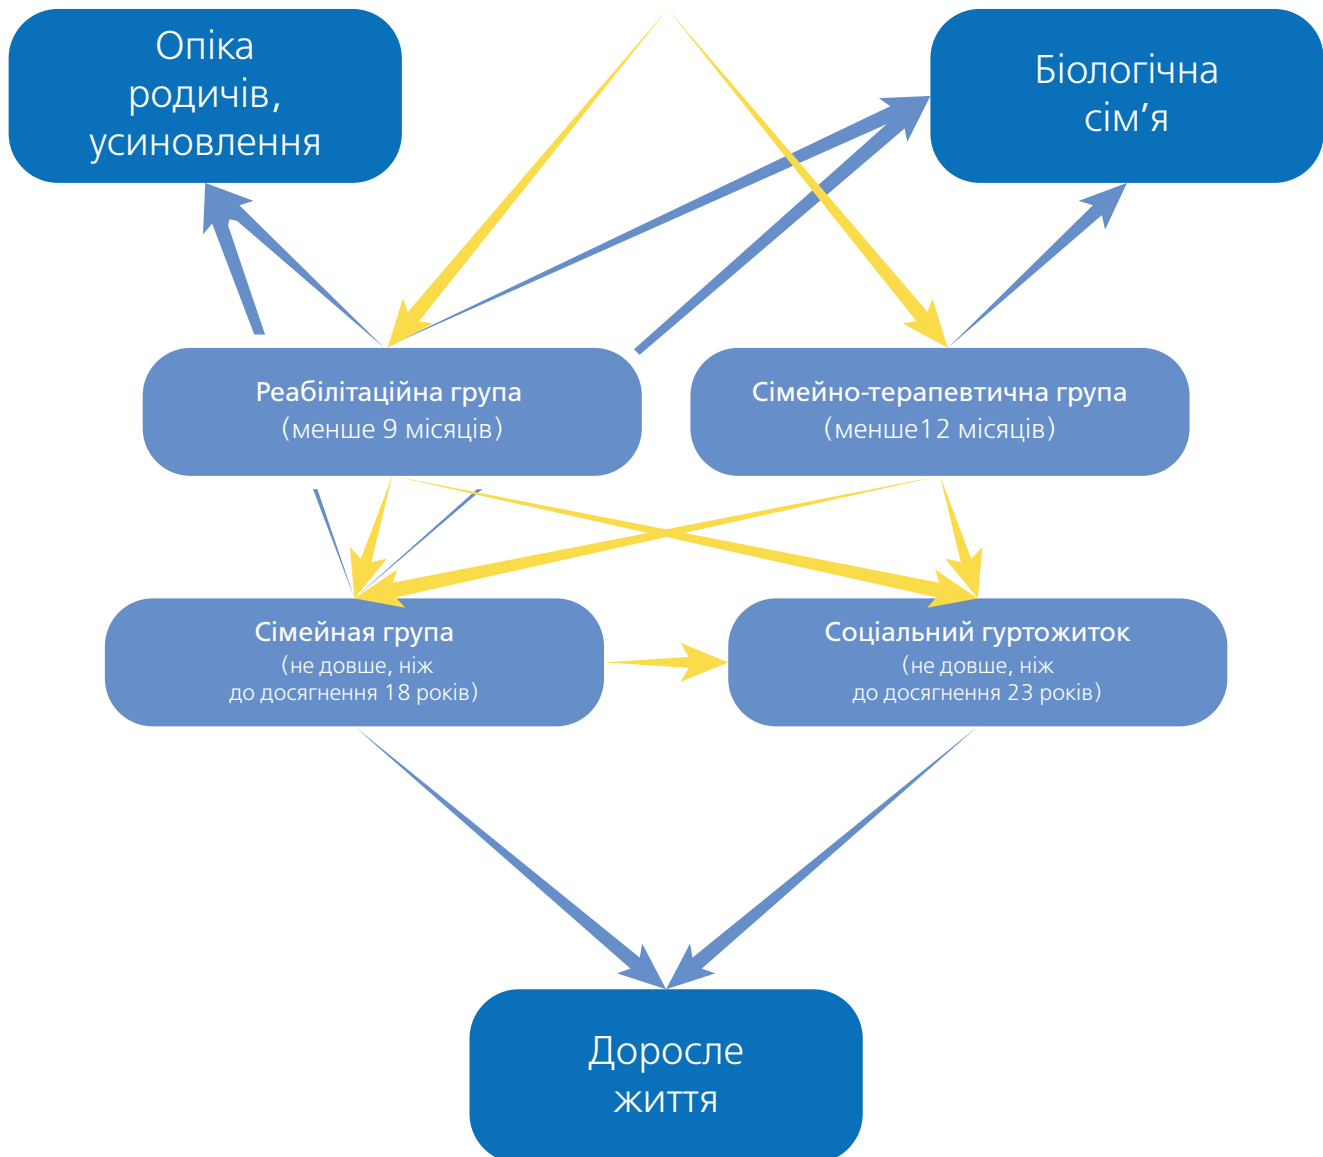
Опіка родичів, усиновлення

Біологічна сім’я

Реабілітаційна група
(менше 9 місяців)

Сімейно-терапевтична група
(менше12 місяців)

Сімейная група
(не довше, ніж до досягнення 18 років)

Соціальний гуртожиток
(не довше, ніж до досягнення 23 років)

Доросле життя